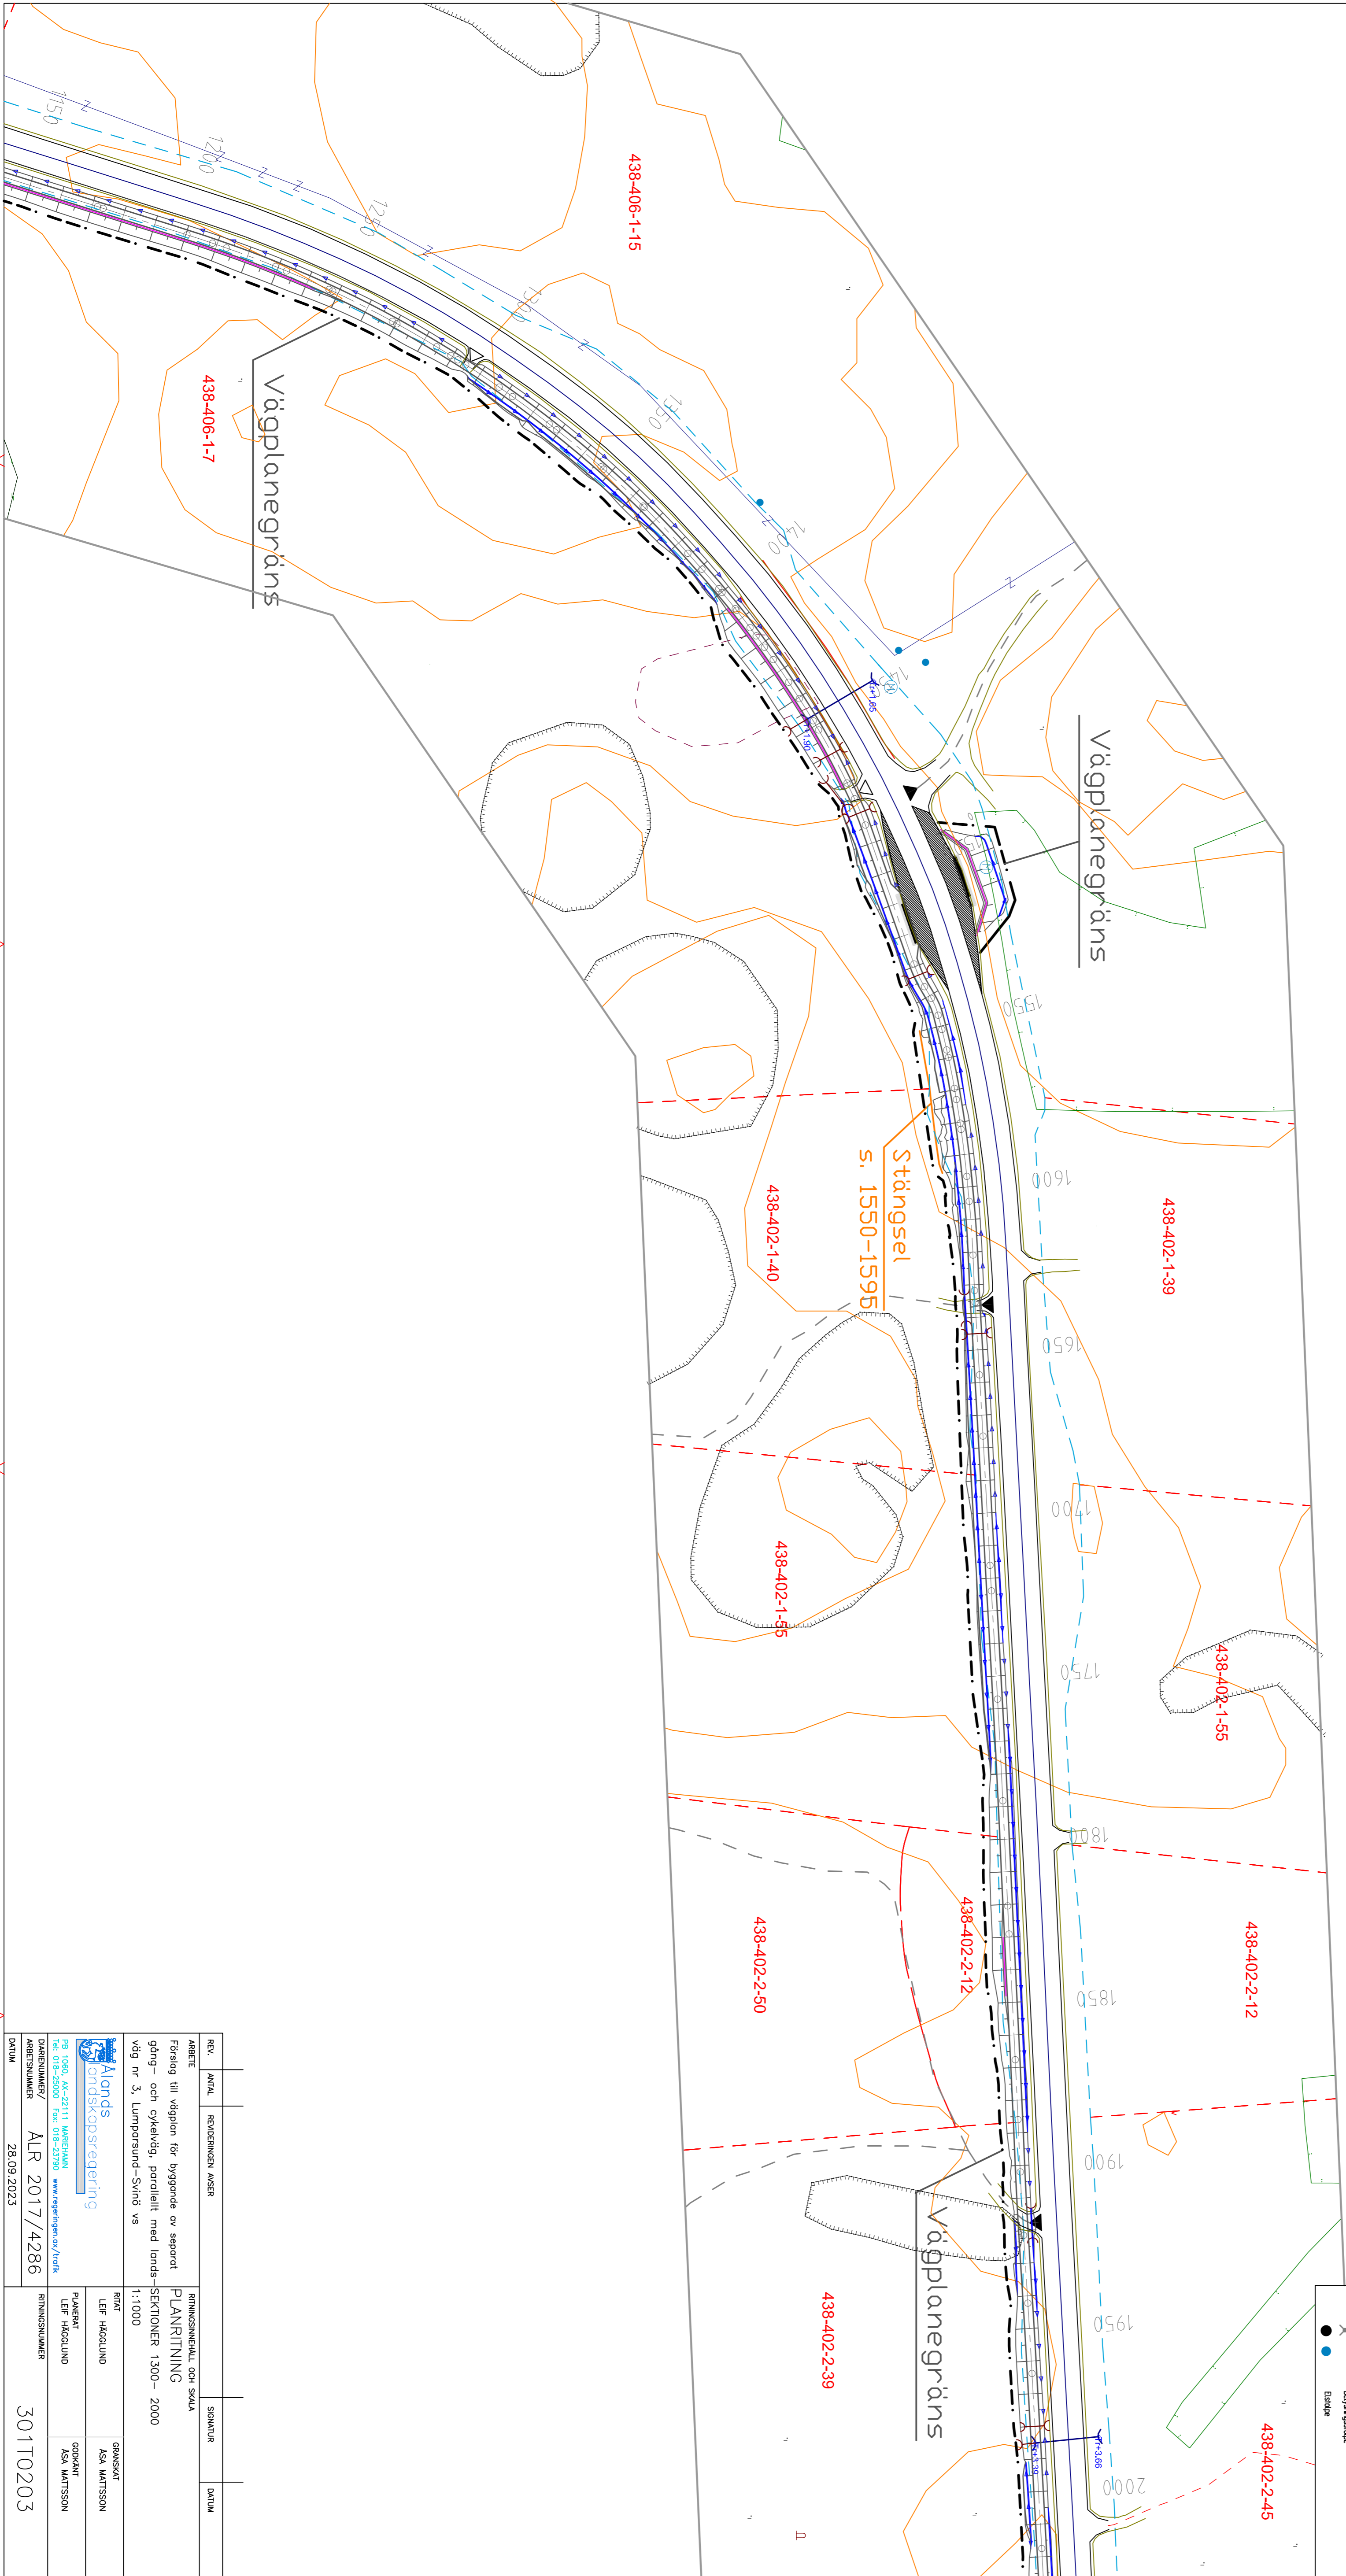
1150
1200
1250
1300
1350
1400
1450
438-406-1-15
438-406-1-7
Vägplanegräns
Vägplanegräns
1550
Stängsel
s. 1550–1595
1600
438-402-1-40
438-402-1-39
1650
1700
438-402-1-55
1750
438-402-1-55
1800
438-402-2-50
438-402-2-12
438-402-2-12
1850
1900
Vägplanegräns
438-402-2-39
1950
2000
438-402-2-45

REV. | ANTAL | REVIDERINGEN AVSER | SIGNATUR | DATUM

ARBETE
Förslag till vägplan för byggande av separat gång- och cykelväg, parallellt med lands-väg nr 3, Lumparsund–Svinö vs

RITNINGSINNEHÅLL OCH SKALA
PLANRITNING
SEKTIONER 1300– 2000
1:1000

Ålands landskapsregering
PB 1060, AX-22111 MARIEHAMN
Tel. 018-25000 Fax 018-23790 www.regeringen.ax/trafik

RITAT
LEIF HÄGGLUND
GRANSKAT
ÅSA MATTSSON
PLANERAT
LEIF HÄGGLUND
GODKÄNT
ÅSA MATTSSON

DIARIENUMMER/ARBETSNUMMER
ALR 2017/4286
DATUM
28.09.2023
RITNINGSNUMMER
301T0203

Elstolpe